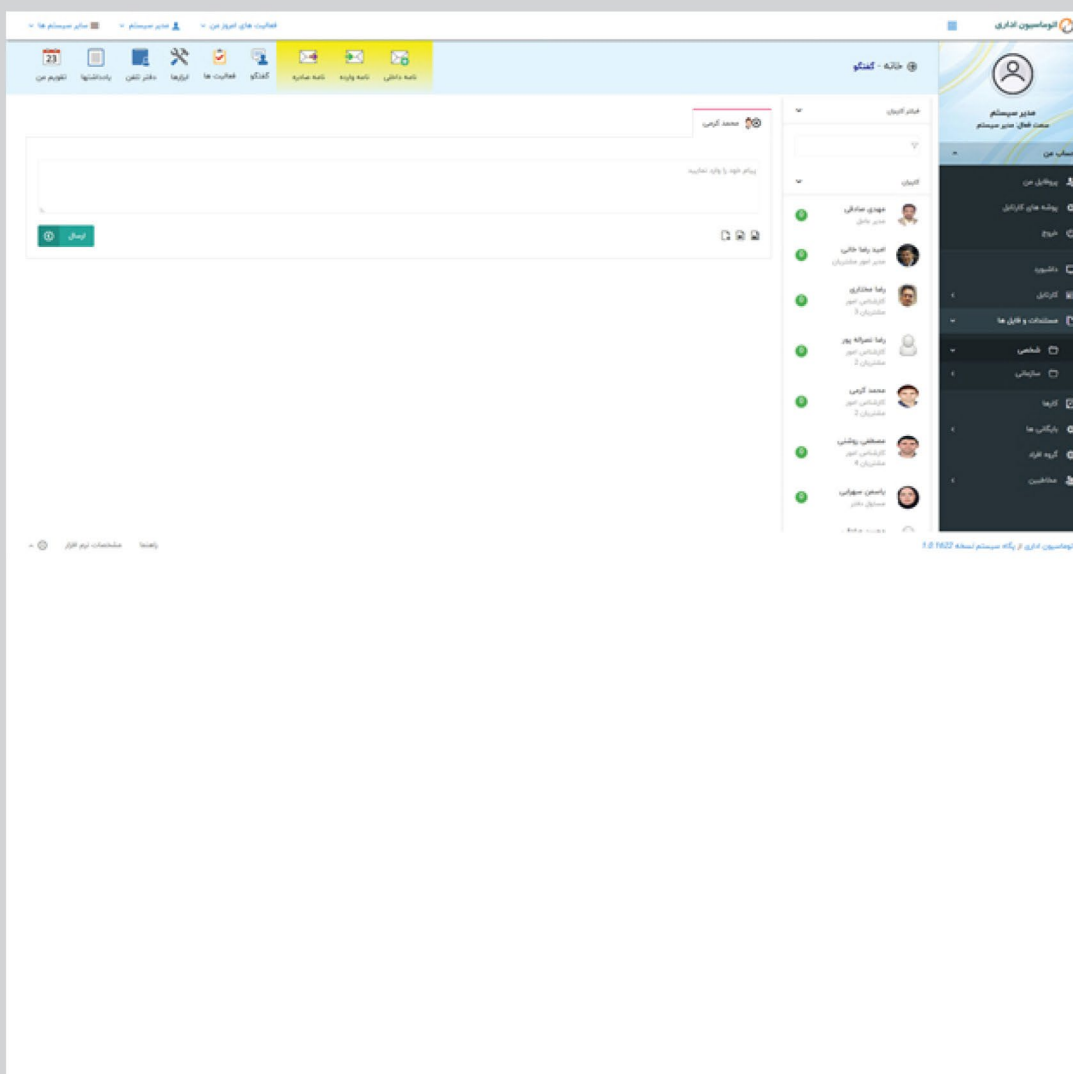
اتوماسیون اداری

فعالیت های امروز من · مدیر سیستم · سایر سیستم ها

خانه - گفتگو

نامه داخلی · نامه وارده · نامه صادره · گفتگو · فعالیت ها · ابزارها · دفتر تلفن · یادداشتها · تقویم من

23

مدیر سیستم
سمت فعال: مدیر سیستم

حساب من
پروفایل من
پوشه های کارتابل
خروج
داشبورد
کارتابل
مستندات و فایل ها
شخصی
سازمانی
کارها
بایگانی ها
گروه افراد
مخاطبین

فیلتر کاربران

کاربران

مهدی صادقی
مدیر عامل

امید رضا خانی
مدیر امور مشتریان

رضا مختاری
کارشناس امور مشتریان 3

رضا نصرالله پور
کارشناس امور مشتریان 2

محمد کرمی
کارشناس امور مشتریان 2

مصطفی روشنی
کارشناس امور مشتریان 4

یاسمن سهرابی
مسئول دفتر

محمد کرمی

پیام خود را وارد نمایید

ارسال

اتوماسیون اداری از پگاه سیستم نسخه 1.0.1622

راهنما · مشخصات نرم افزار